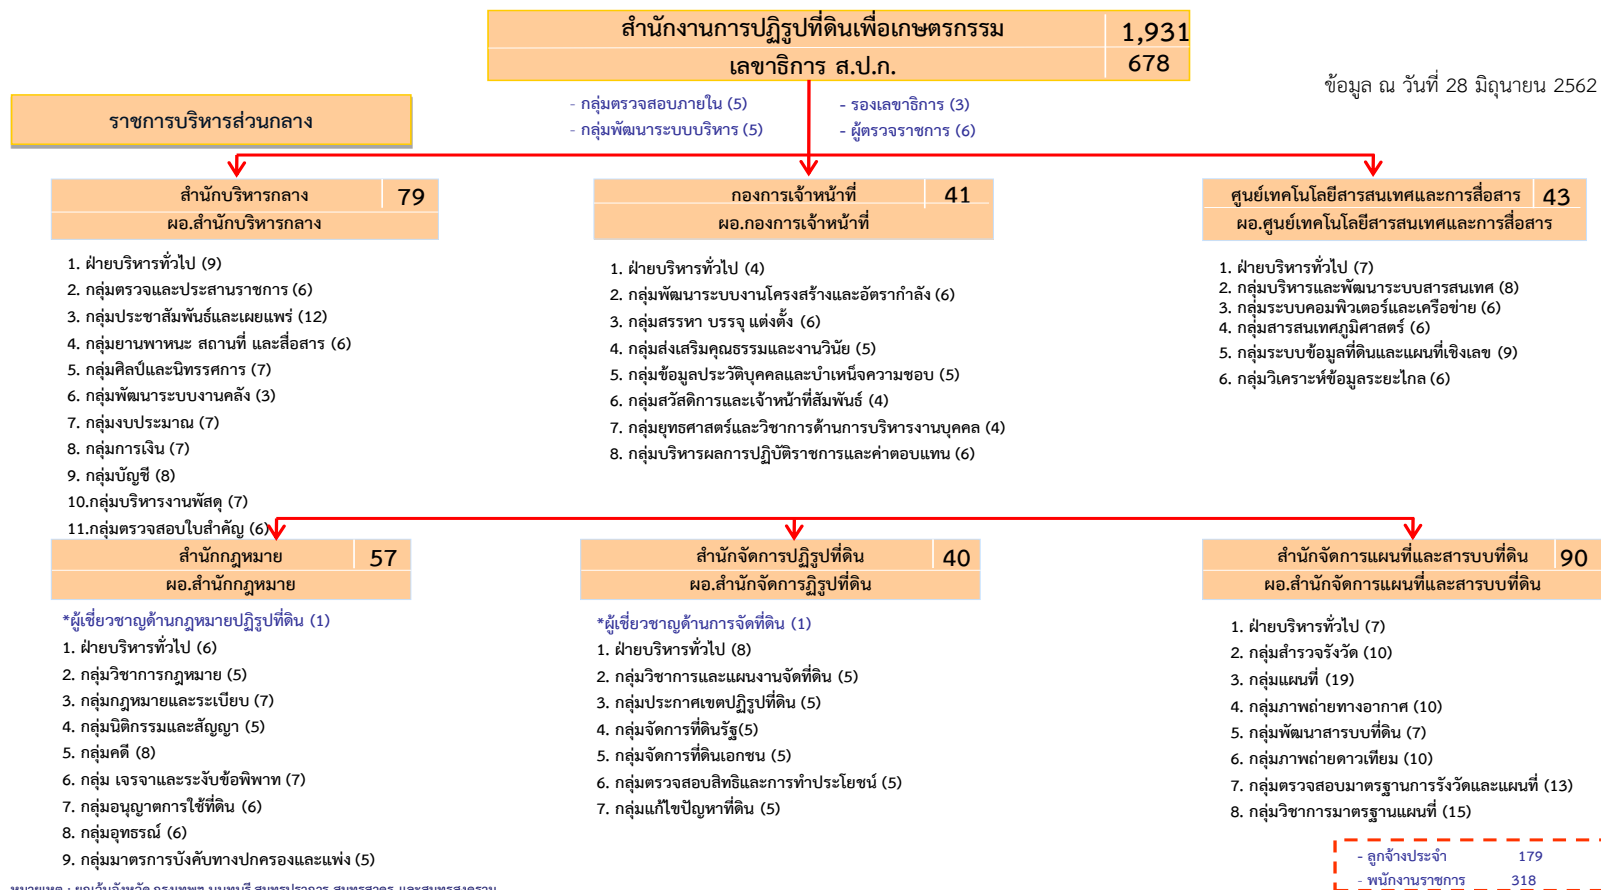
สำนักงานการปฏิรูปที่ดินเพื่อเกษตรกรรม 1,931
เลขาธิการ ส.ป.ก. 678

ข้อมูล ณ วันที่ 28 มิถุนายน 2562

ราชการบริหารส่วนกลาง

- กลุ่มตรวจสอบภายใน (5)
- กลุ่มพัฒนาระบบบริหาร (5)

- รองเลขาธิการ (3)
- ผู้ตรวจราชการ (6)

สำนักบริหารกลาง 79
ผอ.สำนักบริหารกลาง

1. ฝ่ายบริหารทั่วไป (9)
2. กลุ่มตรวจและประสานราชการ (6)
3. กลุ่มประชาสัมพันธ์และเผยแพร่ (12)
4. กลุ่มยานพาหนะ สถานที่ และสื่อสาร (6)
5. กลุ่มศิลป์และนิทรรศการ (7)
6. กลุ่มพัฒนาระบบงานคลัง (3)
7. กลุ่มงบประมาณ (7)
8. กลุ่มการเงิน (7)
9. กลุ่มบัญชี (8)
10.กลุ่มบริหารงานพัสดุ (7)
11.กลุ่มตรวจสอบใบสำคัญ (6)

กองการเจ้าหน้าที่ 41
ผอ.กองการเจ้าหน้าที่

1. ฝ่ายบริหารทั่วไป (4)
2. กลุ่มพัฒนาระบบงานโครงสร้างและอัตรากำลัง (6)
3. กลุ่มสรรหา บรรจุ แต่งตั้ง (6)
4. กลุ่มส่งเสริมคุณธรรมและงานวินัย (5)
5. กลุ่มข้อมูลประวัติบุคคลและบำเหน็จความชอบ (5)
6. กลุ่มสวัสดิการและเจ้าหน้าที่สัมพันธ์ (4)
7. กลุ่มยุทธศาสตร์และวิชาการด้านการบริหารงานบุคคล (4)
8. กลุ่มบริหารผลการปฏิบัติราชการและค่าตอบแทน (6)

ศูนย์เทคโนโลยีสารสนเทศและการสื่อสาร 43
ผอ.ศูนย์เทคโนโลยีสารสนเทศและการสื่อสาร

1. ฝ่ายบริหารทั่วไป (7)
2. กลุ่มบริหารและพัฒนาระบบสารสนเทศ (8)
3. กลุ่มระบบคอมพิวเตอร์และเครือข่าย (6)
4. กลุ่มสารสนเทศภูมิศาสตร์ (6)
5. กลุ่มระบบข้อมูลที่ดินและแผนที่เชิงเลข (9)
6. กลุ่มวิเคราะห์ข้อมูลระยะไกล (6)

สำนักกฎหมาย 57
ผอ.สำนักกฎหมาย

*ผู้เชี่ยวชาญด้านกฎหมายปฏิรูปที่ดิน (1)
1. ฝ่ายบริหารทั่วไป (6)
2. กลุ่มวิชาการกฎหมาย (5)
3. กลุ่มกฎหมายและระเบียบ (7)
4. กลุ่มนิติกรรมและสัญญา (5)
5. กลุ่มคดี (8)
6. กลุ่ม เจรจาและระงับข้อพิพาท (7)
7. กลุ่มอนุญาตการใช้ที่ดิน (6)
8. กลุ่มอุทธรณ์ (6)
9. กลุ่มมาตรการบังคับทางปกครองและแพ่ง (5)

สำนักจัดการปฏิรูปที่ดิน 40
ผอ.สำนักจัดการฏิรูปที่ดิน

*ผู้เชี่ยวชาญด้านการจัดที่ดิน (1)
1. ฝ่ายบริหารทั่วไป (8)
2. กลุ่มวิชาการและแผนงานจัดที่ดิน (5)
3. กลุ่มประกาศเขตปฏิรูปที่ดิน (5)
4. กลุ่มจัดการที่ดินรัฐ(5)
5. กลุ่มจัดการที่ดินเอกชน (5)
6. กลุ่มตรวจสอบสิทธิและการทำประโยชน์ (5)
7. กลุ่มแก้ไขปัญหาที่ดิน (5)

สำนักจัดการแผนที่และสารบบที่ดิน 90
ผอ.สำนักจัดการแผนที่และสารบบที่ดิน

1. ฝ่ายบริหารทั่วไป (7)
2. กลุ่มสำรวจรังวัด (10)
3. กลุ่มแผนที่ (19)
4. กลุ่มภาพถ่ายทางอากาศ (10)
5. กลุ่มพัฒนาสารบบที่ดิน (7)
6. กลุ่มภาพถ่ายดาวเทียม (10)
7. กลุ่มตรวจสอบมาตรฐานการรังวัดและแผนที่ (13)
8. กลุ่มวิชาการมาตรฐานแผนที่ (15)

- ลูกจ้างประจำ 179
- พนักงานราชการ 318

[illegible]